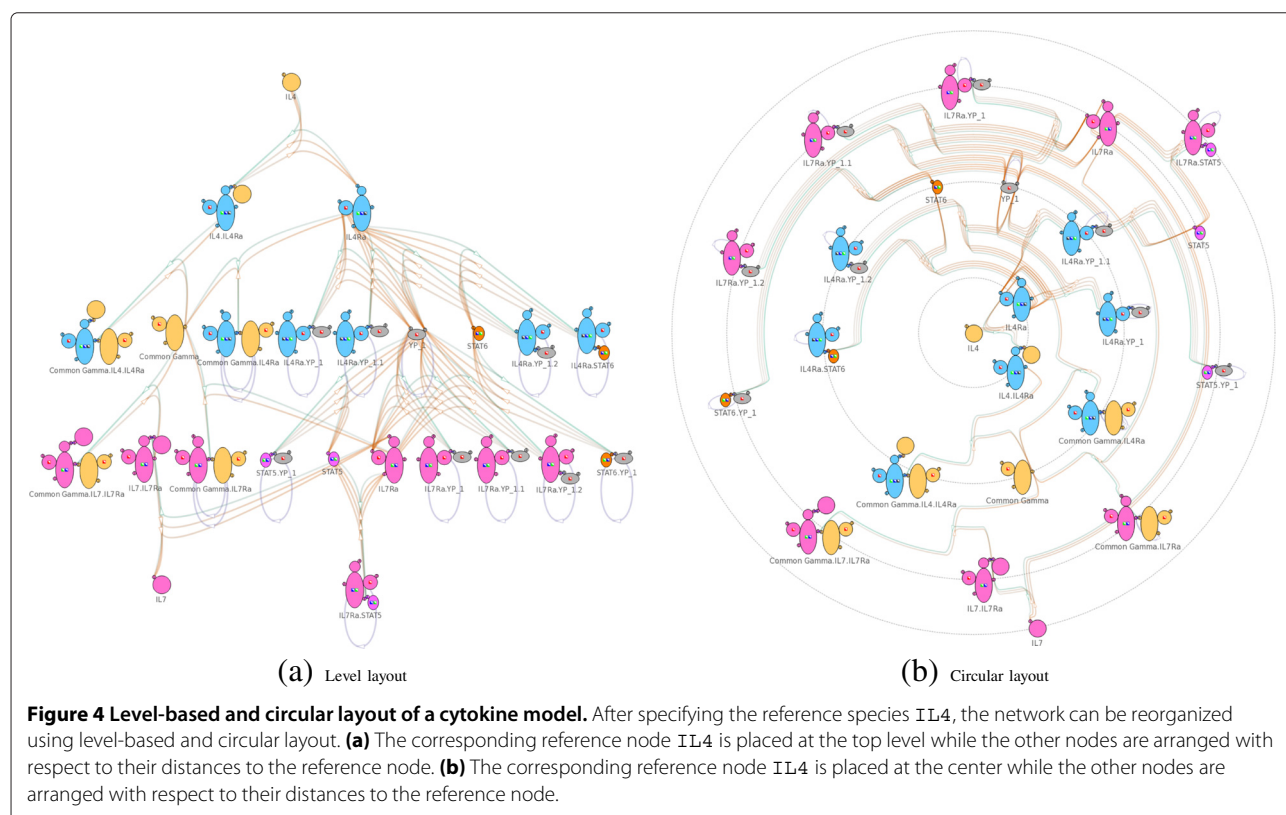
IL4

IL4.IL4Ra

IL4Ra

Common Gamma.IL4.IL4Ra

Common Gamma

Common Gamma.IL4Ra

IL4Ra.YP_1

IL4Ra.YP_1.1

YP_1

STAT6

IL4Ra.YP_1.2

IL4Ra.STAT6

Common Gamma.IL7.IL7Ra

IL7.IL7Ra

Common Gamma.IL7Ra

STAT5.YP_1

STAT5

IL7Ra

IL7Ra.YP_1

IL7Ra.YP_1.1

IL7Ra.YP_1.2

STAT6.YP_1

IL7

IL7Ra.STAT5

(a) Level layout

IL7Ra.YP_1

IL7Ra.YP_1.1

IL7Ra

IL7Ra.STAT5

STAT6

YP_1

STAT5

IL7Ra.YP_1.2

IL4Ra.YP_1.2

IL4Ra.YP_1.1

IL4Ra

IL4

IL4Ra.YP_1

IL4Ra.STAT6

IL4.IL4Ra

STAT5.YP_1

STAT6.YP_1

Common Gamma.IL4Ra

Common Gamma.IL4.IL4Ra

Common Gamma

Common Gamma.IL7.IL7Ra

Common Gamma.IL7Ra

IL7.IL7Ra

IL7

(b) Circular layout

**Figure 4 Level-based and circular layout of a cytokine model.** After specifying the reference species IL4, the network can be reorganized using level-based and circular layout. **(a)** The corresponding reference node IL4 is placed at the top level while the other nodes are arranged with respect to their distances to the reference node. **(b)** The corresponding reference node IL4 is placed at the center while the other nodes are arranged with respect to their distances to the reference node.